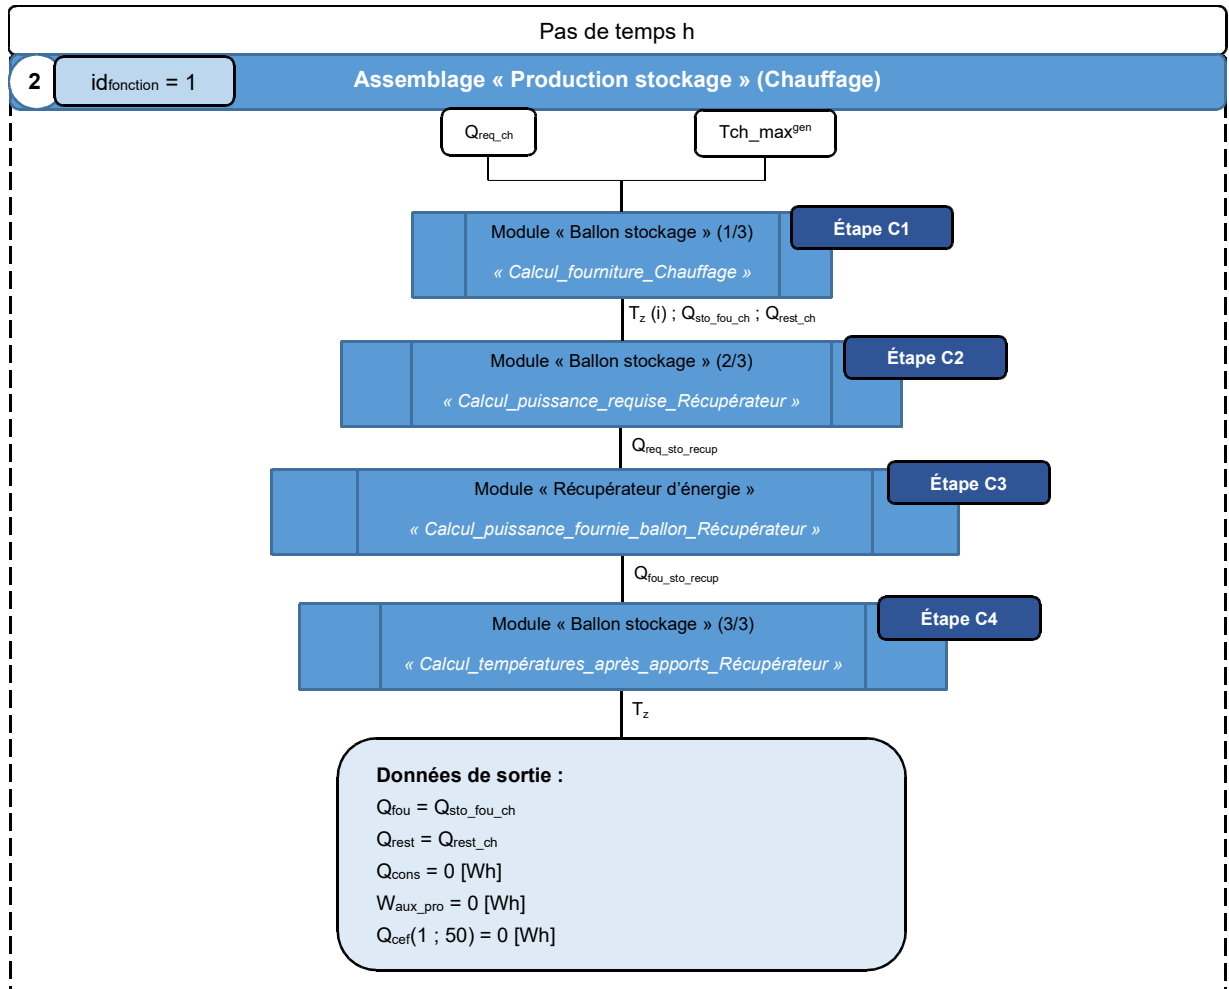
Pas de temps h

2 id$_{fonction}$ = 1

Assemblage « Production stockage » (Chauffage)

$Q_{req\_ch}$

$Tch\_max^{gen}$

Module « Ballon stockage » (1/3)

« Calcul_fourniture_Chauffage »

Étape C1

$T_z$ (i) ; $Q_{sto\_fou\_ch}$ ; $Q_{rest\_ch}$

Module « Ballon stockage » (2/3)

« Calcul_puissance_requise_Récupérateur »

Étape C2

$Q_{req\_sto\_recup}$

Module « Récupérateur d'énergie »

« Calcul_puissance_fournie_ballon_Récupérateur »

Étape C3

$Q_{fou\_sto\_recup}$

Module « Ballon stockage » (3/3)

« Calcul_températures_après_apports_Récupérateur »

Étape C4

$T_z$

Données de sortie :

$Q_{fou}$ = $Q_{sto\_fou\_ch}$

$Q_{rest}$ = $Q_{rest\_ch}$

$Q_{cons}$ = 0 [Wh]

$W_{aux\_pro}$ = 0 [Wh]

$Q_{cef}$(1 ; 50) = 0 [Wh]